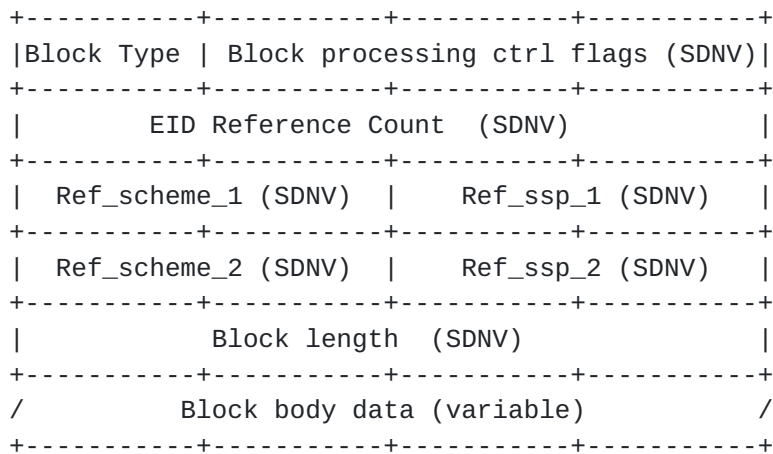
| Block Type | Block processing ctrl flags (SDNV) |
|---|---|
| EID Reference Count (SDNV) | |
| Ref_scheme_1 (SDNV) | Ref_ssp_1 (SDNV) |
| Ref_scheme_2 (SDNV) | Ref_ssp_2 (SDNV) |
| Block length (SDNV) | |
| Block body data (variable) | |